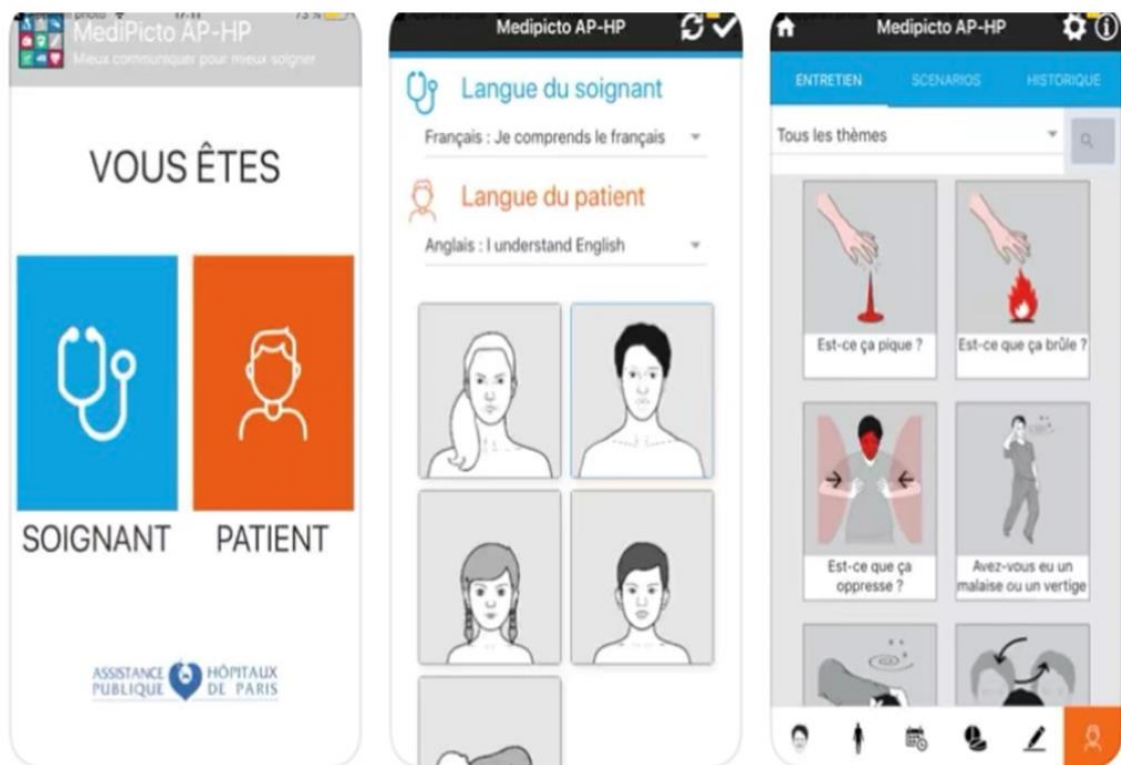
MediPicto AP-HP
Mieux communiquer pour mieux soigner

VOUS ÊTES

SOIGNANT PATIENT

ASSISTANCE PUBLIQUE HÔPITAUX DE PARIS

Medipicto AP-HP

Langue du soignant
Français : Je comprends le français

Langue du patient
Anglais : I understand English

Medipicto AP-HP

ENTRETIEN SCENARIOS HISTORIQUE

Tous les thèmes

Est-ce ça pique ?
Est-ce que ça brûle ?
Est-ce que ça oppresse ?
Avez-vous eu un malaise ou un vertige